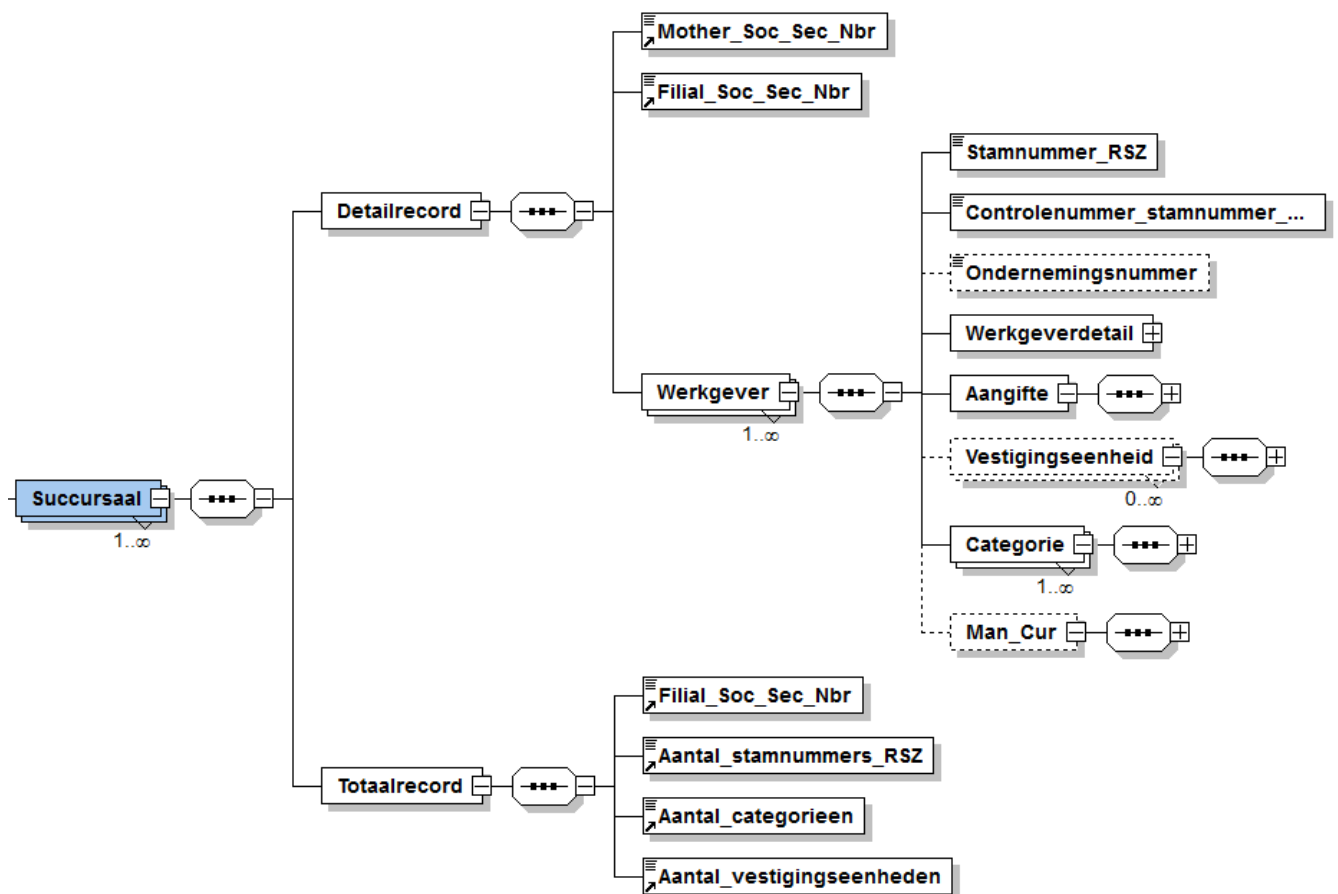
Mother_Soc_Sec_Nbr

Filial_Soc_Sec_Nbr

Stamnummer_RSZ

Controlenummer_stamnummer_...

Ondernemingsnummer

Werkgeverdetail

Detailrecord

Werkgever

1..∞

Aangifte

Vestigingseenheid

0..∞

Succursaal

1..∞

Categorie

1..∞

Man_Cur

Filial_Soc_Sec_Nbr

Aantal_stamnummers_RSZ

Totaalrecord

Aantal_categorieen

Aantal_vestigingseenheden